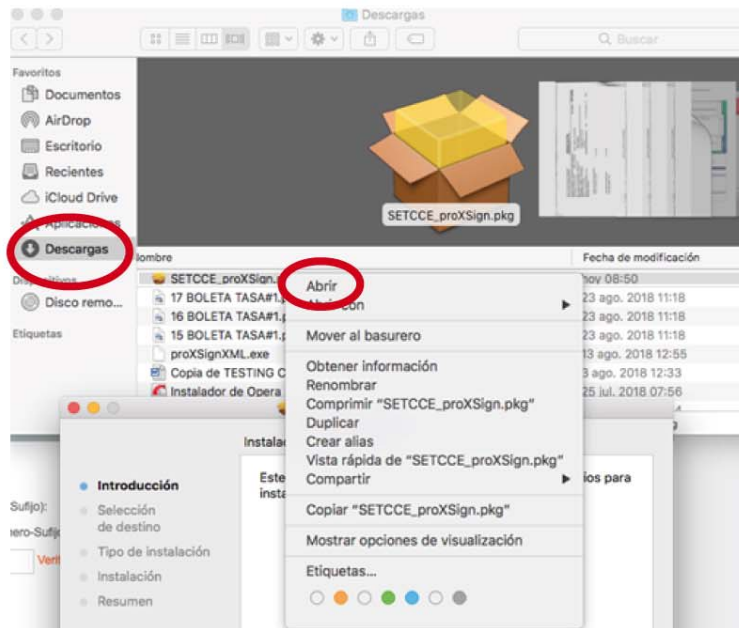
Descargas

Buscar

Favoritos
Documentos
AirDrop
Escritorio
Recientes
iCloud Drive
Aplicaciones
Descargas
Dispositivos
Disco remo...
Etiquetas

SETCCE_proXSign.pkg

Nombre
Fecha de modificación
SETCCE_proXSign...
nov 08:50
17 BOLETA TASA#1...
23 ago. 2018 11:18
16 BOLETA TASA#1...
23 ago. 2018 11:18
15 BOLETA TASA#1...
23 ago. 2018 11:18
proXSignXML.exe
13 ago. 2018 12:55
Copia de TESTING C...
3 ago. 2018 12:33
Instalador de Opera
25 jul. 2018 07:56

Abrir
Abrir con
Mover al basurero
Obtener información
Renombrar
Comprimir "SETCCE_proXSign.pkg"
Duplicar
Crear alias
Vista rápida de "SETCCE_proXSign.pkg"
Compartir
Copiar "SETCCE_proXSign.pkg"
Mostrar opciones de visualización
Etiquetas...

Instala...
Este ... ios para insta...

Introducción
Selección de destino
Tipo de instalación
Instalación
Resumen

Sufijo):
nero-Sufij...
Veri...